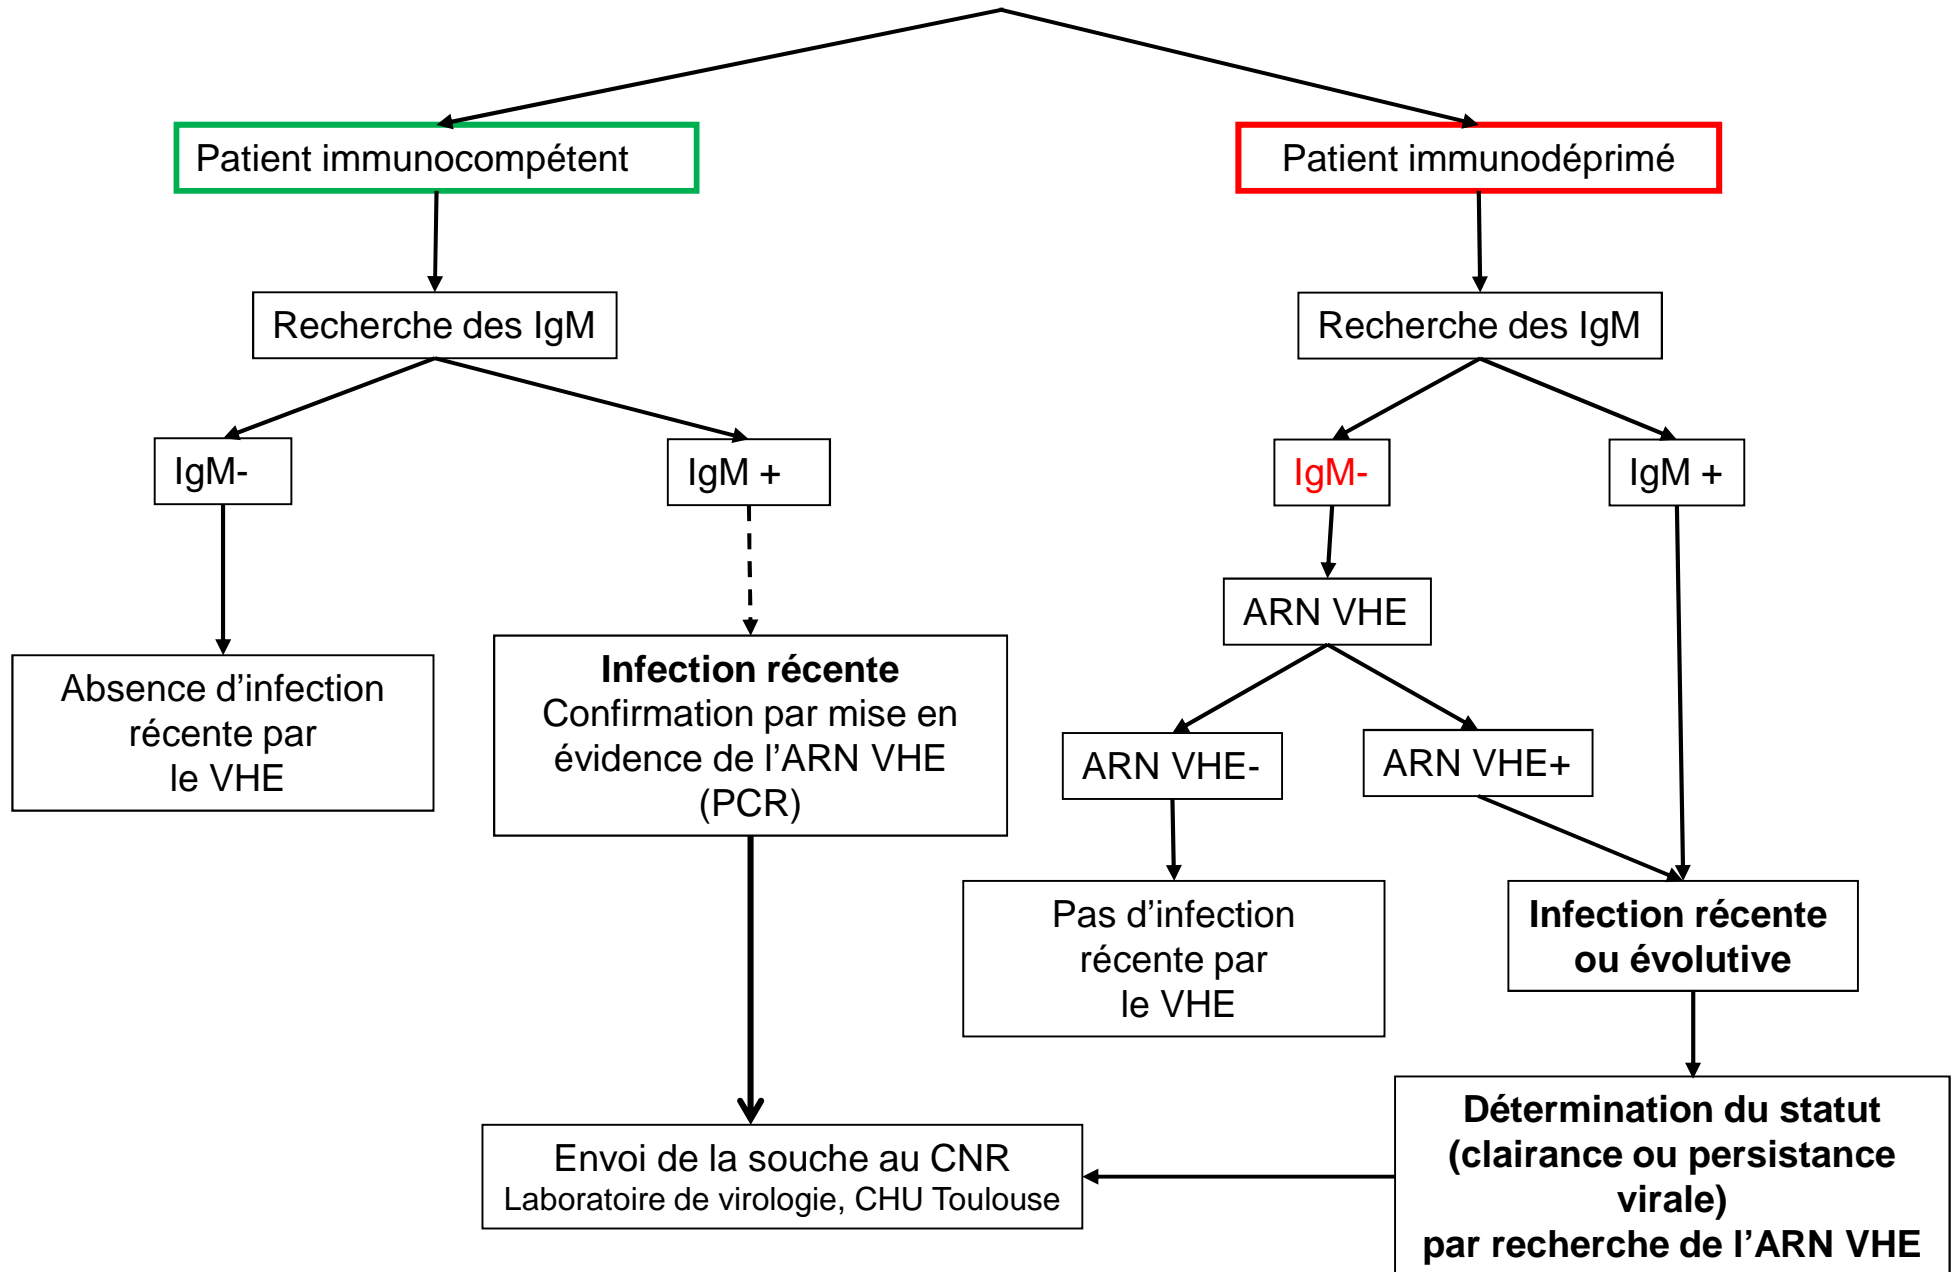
Patient immunocompétent

Recherche des IgM

IgM-

IgM +

Absence d’infection récente par le VHE

**Infection récente**
Confirmation par mise en évidence de l’ARN VHE (PCR)

Envoi de la souche au CNR
Laboratoire de virologie, CHU Toulouse

Patient immunodéprimé

Recherche des IgM

IgM-

IgM +

ARN VHE

ARN VHE-

ARN VHE+

Pas d’infection récente par le VHE

**Infection récente ou évolutive**

**Détermination du statut (clairance ou persistance virale) par recherche de l’ARN VHE**